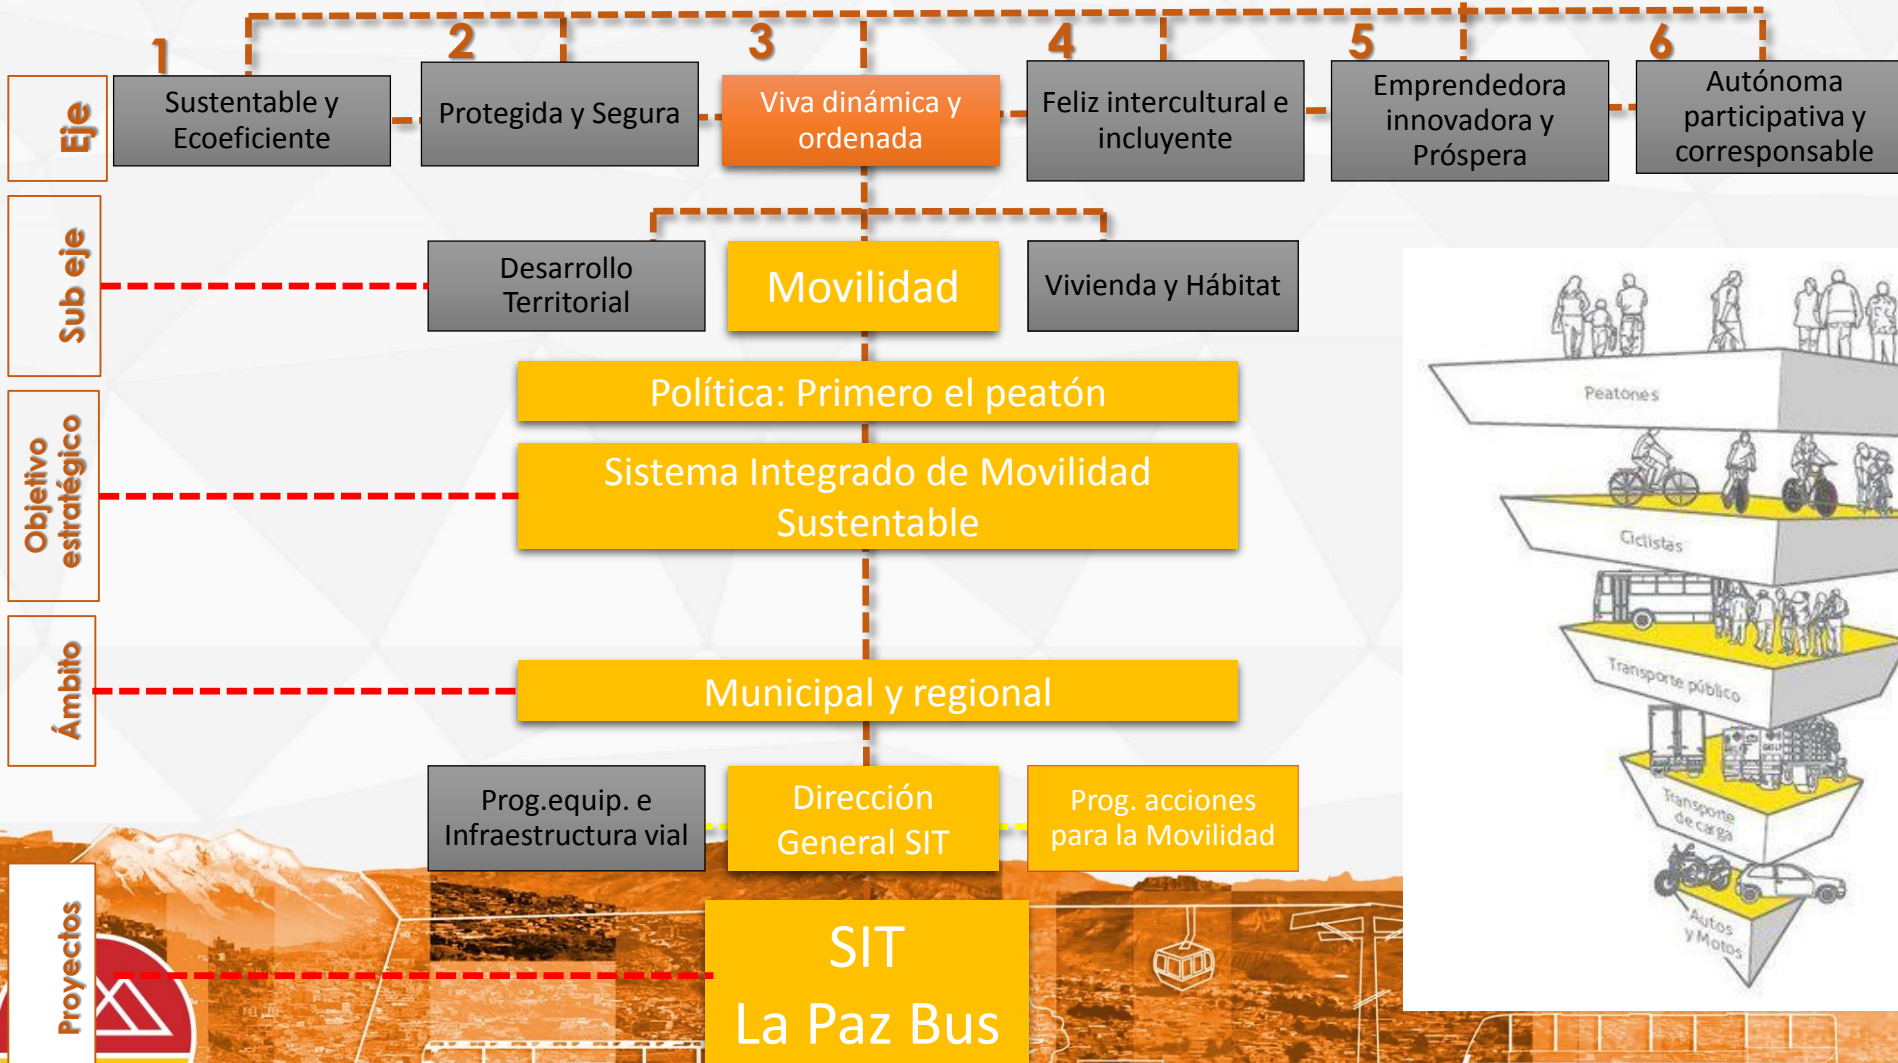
Eje

1 Sustentable y Ecoeficiente

2 Protegida y Segura

3 Viva dinámica y ordenada

4 Feliz intercultural e incluyente

5 Emprendedora innovadora y Próspera

6 Autónoma participativa y corresponsable

Sub eje

Desarrollo Territorial

Movilidad

Vivienda y Hábitat

Política: Primero el peatón

Objetivo estratégico

Sistema Integrado de Movilidad Sustentable

Ámbito

Municipal y regional

Prog.equip. e Infraestructura vial

Dirección General SIT

Prog. acciones para la Movilidad

Proyectos

SIT
La Paz Bus

Peatones

Ciclistas

Transporte público

Transporte de carga

Autos y Motos